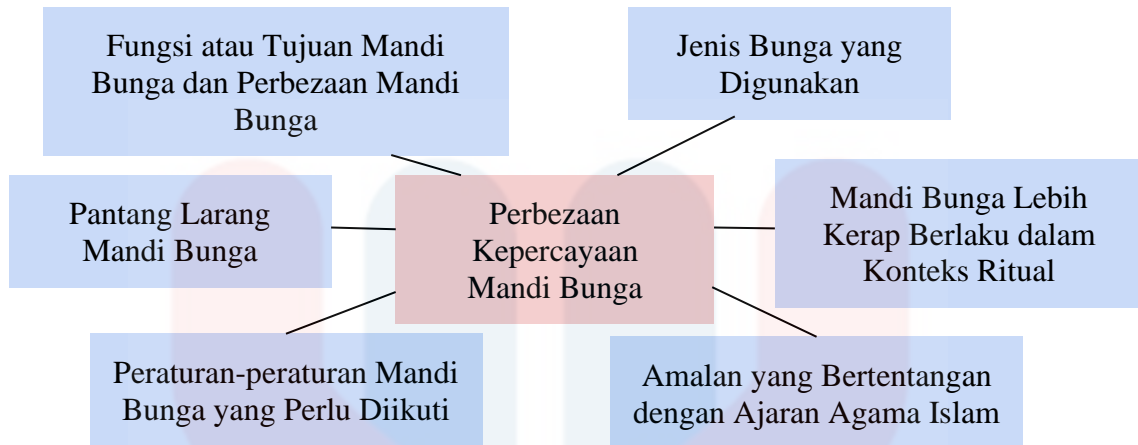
Fungsi atau Tujuan Mandi Bunga dan Perbezaan Mandi Bunga

Jenis Bunga yang Digunakan

Pantang Larang Mandi Bunga

Perbezaan Kepercayaan Mandi Bunga

Mandi Bunga Lebih Kerap Berlaku dalam Konteks Ritual

Peraturan-peraturan Mandi Bunga yang Perlu Diikuti

Amalan yang Bertentangan dengan Ajaran Agama Islam